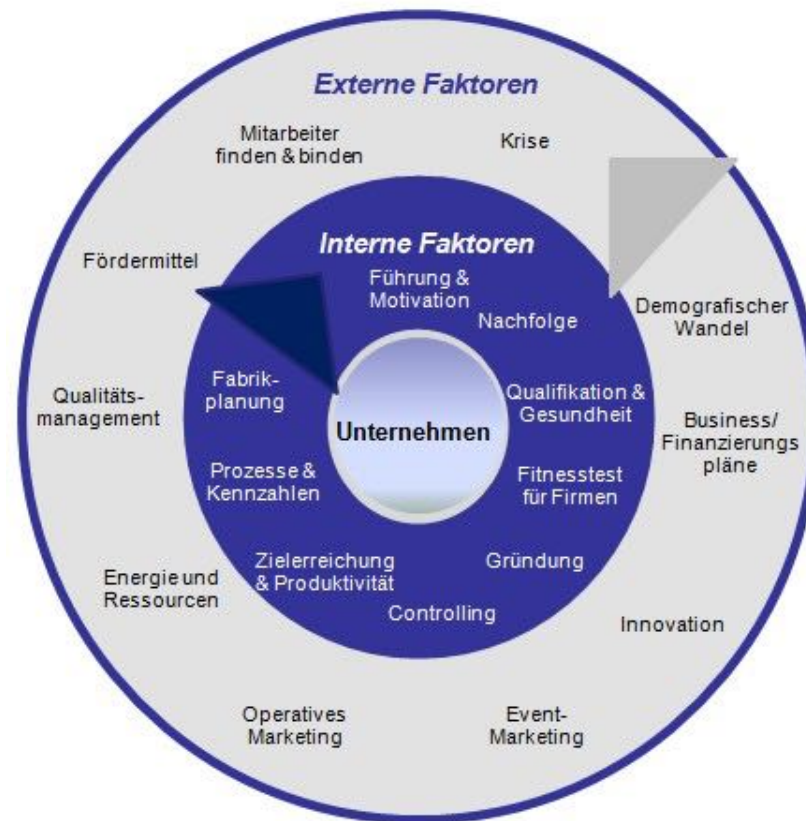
Externe Faktoren

Mitarbeiter finden & binden

Krise

Fördermittel

Demografischer Wandel

Qualitätsmanagement

Business/ Finanzierungs pläne

Energie und Ressourcen

Innovation

Operatives Marketing

Event-Marketing

Interne Faktoren

Führung & Motivation

Nachfolge

Fabrikplanung

Qualifikation & Gesundheit

Unternehmen

Prozesse & Kennzahlen

Fitnesstest für Firmen

Zielerreichung & Produktivität

Gründung

Controlling